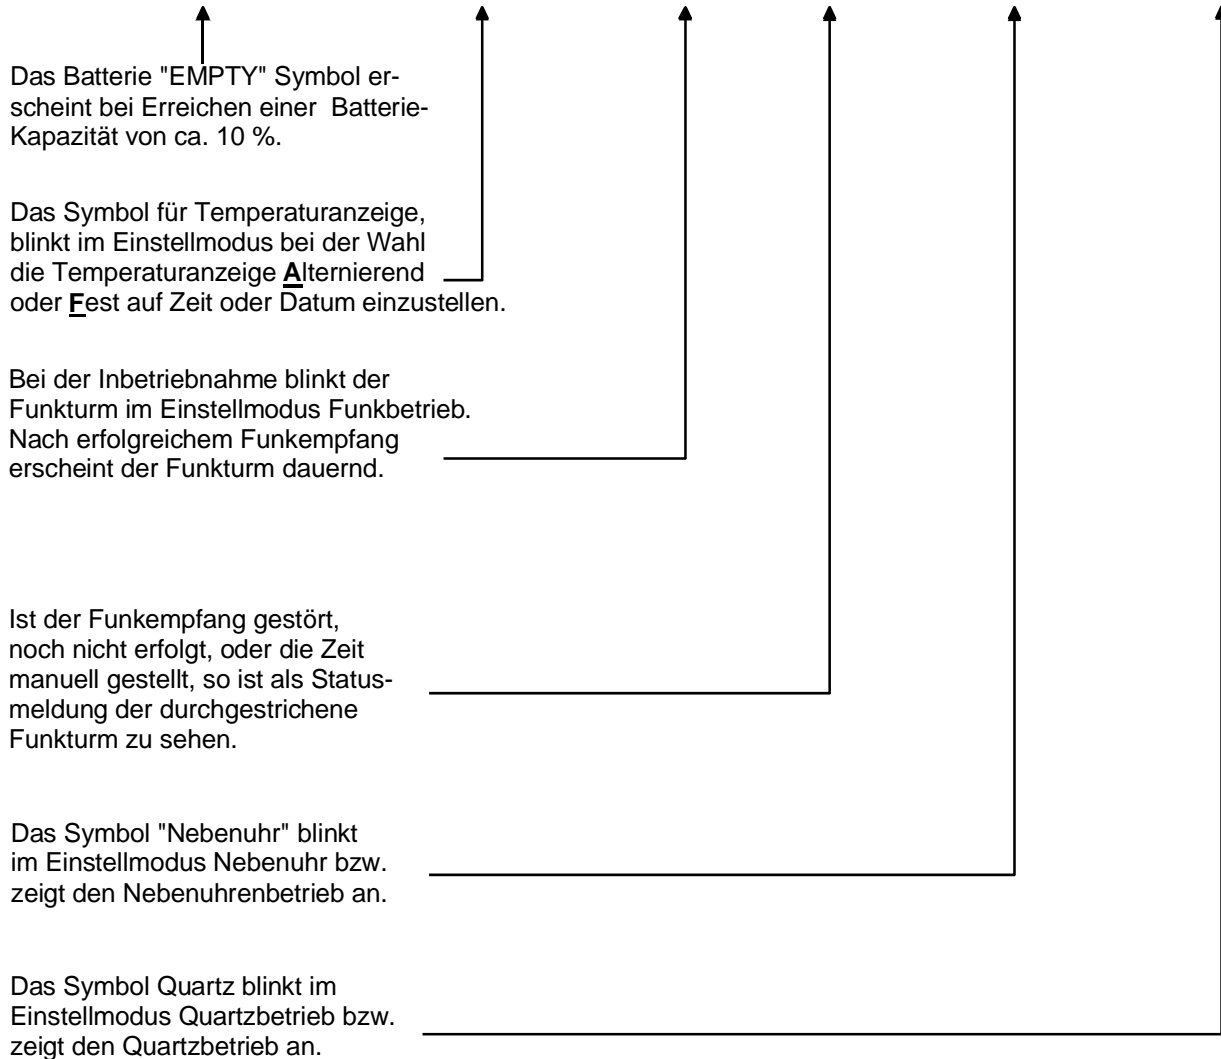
Das Batterie "EMPTY" Symbol erscheint bei Erreichen einer Batterie-Kapazität von ca. 10 %.

Das Symbol für Temperaturanzeige, blinkt im Einstellmodus bei der Wahl die Temperaturanzeige **A**lternierend oder **F**est auf Zeit oder Datum einzustellen.

Bei der Inbetriebnahme blinkt der Funkturm im Einstellmodus Funkbetrieb. Nach erfolgreichem Funkempfang erscheint der Funkturm dauernd.

Ist der Funkempfang gestört, noch nicht erfolgt, oder die Zeit manuell gestellt, so ist als Statusmeldung der durchgestrichene Funkturm zu sehen.

Das Symbol "Nebenuhr" blinkt im Einstellmodus Nebenuhr bzw. zeigt den Nebenuhrenbetrieb an.

Das Symbol Quartz blinkt im Einstellmodus Quartzbetrieb bzw. zeigt den Quartzbetrieb an.